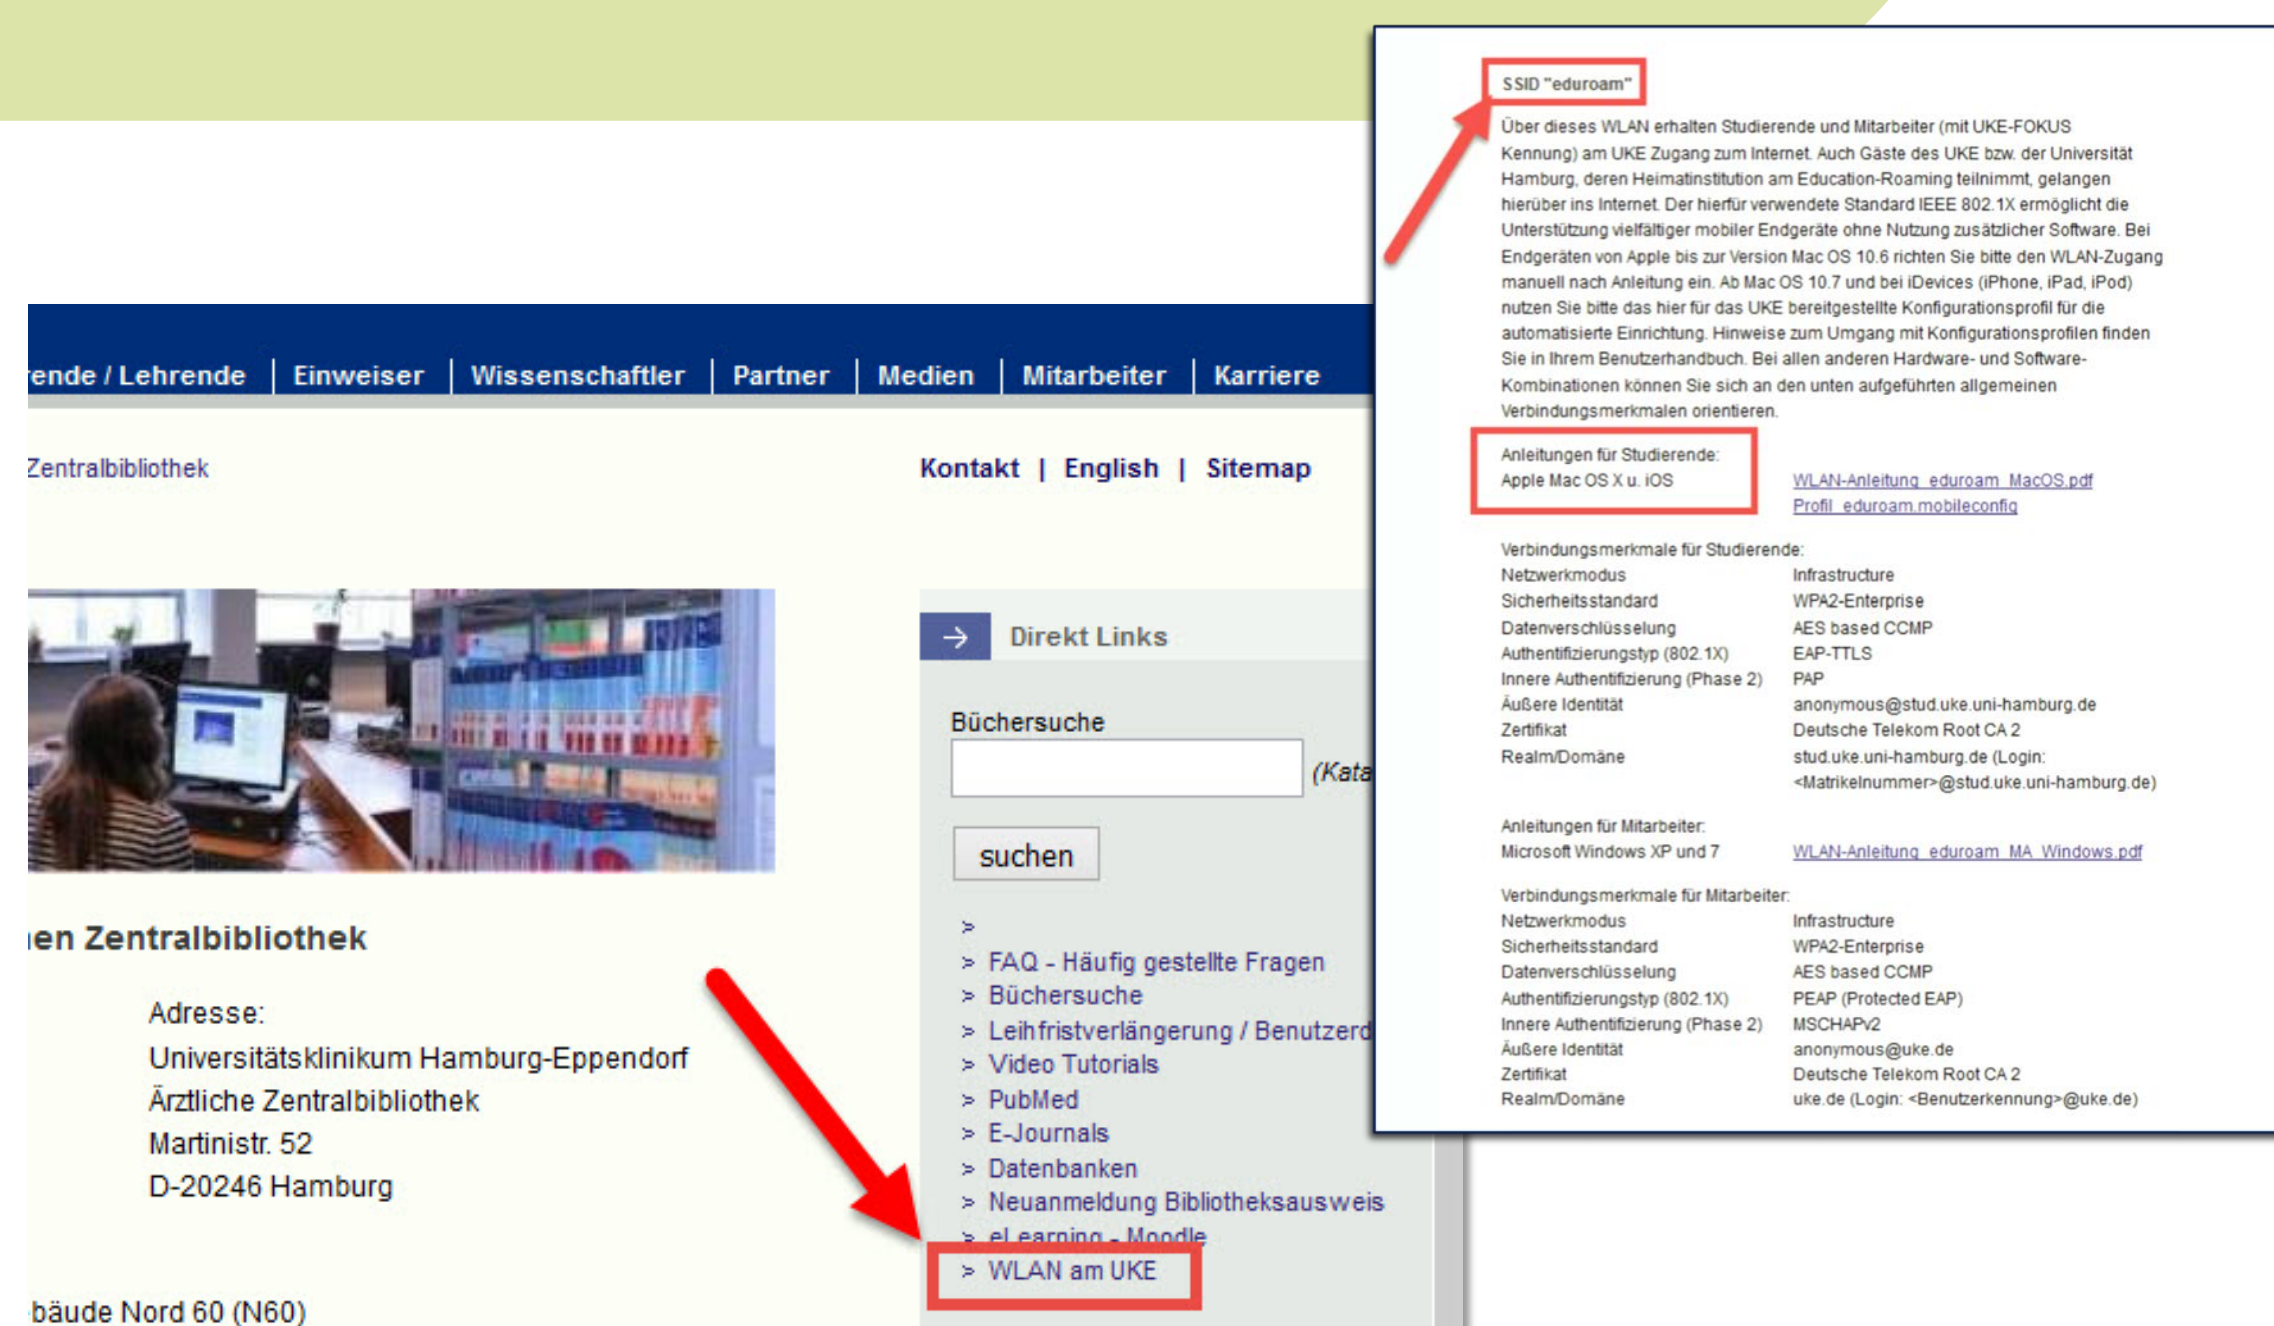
ende / Lehrende | Einweiser | Wissenschaftler | Partner | Medien | Mitarbeiter | Karriere

Zentralbibliothek

Kontakt | English | Sitemap

Direkt Links

Büchersuche

(Kata

suchen

>
> FAQ - Häufig gestellte Fragen
> Büchersuche
> Leihfristverlängerung / Benutzerd
> Video Tutorials
> PubMed
> E-Journals
> Datenbanken
> Neuanmeldung Bibliotheksausweis
> eLearning - Moodle
> WLAN am UKE

en Zentralbibliothek

Adresse:
Universitätsklinikum Hamburg-Eppendorf
Ärztliche Zentralbibliothek
Martinistr. 52
D-20246 Hamburg

bäude Nord 60 (N60)

SSID "eduroam"

Über dieses WLAN erhalten Studierende und Mitarbeiter (mit UKE-FOKUS Kennung) am UKE Zugang zum Internet. Auch Gäste des UKE bzw. der Universität Hamburg, deren Heimatinstitution am Education-Roaming teilnimmt, gelangen hierüber ins Internet. Der hierfür verwendete Standard IEEE 802.1X ermöglicht die Unterstützung vielfältiger mobiler Endgeräte ohne Nutzung zusätzlicher Software. Bei Endgeräten von Apple bis zur Version Mac OS 10.6 richten Sie bitte den WLAN-Zugang manuell nach Anleitung ein. Ab Mac OS 10.7 und bei iDevices (iPhone, iPad, iPod) nutzen Sie bitte das hier für das UKE bereitgestellte Konfigurationsprofil für die automatisierte Einrichtung. Hinweise zum Umgang mit Konfigurationsprofilen finden Sie in Ihrem Benutzerhandbuch. Bei allen anderen Hardware- und Software-Kombinationen können Sie sich an den unten aufgeführten allgemeinen Verbindungsmerkmalen orientieren.

Anleitungen für Studierende:
Apple Mac OS X u. iOS

WLAN-Anleitung_eduroam_MacOS.pdf
Profil_eduroam.mobileconfig

Verbindungsmerkmale für Studierende:

| | |
|---|---|
| Netzwerkmodus | Infrastructure |
| Sicherheitsstandard | WPA2-Enterprise |
| Datenverschlüsselung | AES based CCMP |
| Authentifizierungstyp (802.1X) | EAP-TTLS |
| Innere Authentifizierung (Phase 2) | PAP |
| Äußere Identität | anonymous@stud.uke.uni-hamburg.de |
| Zertifikat | Deutsche Telekom Root CA 2 |
| Realm/Domäne | stud.uke.uni-hamburg.de (Login: <Matrikelnummer>@stud.uke.uni-hamburg.de) |

Anleitungen für Mitarbeiter:
Microsoft Windows XP und 7 WLAN-Anleitung_eduroam_MA_Windows.pdf

Verbindungsmerkmale für Mitarbeiter:

| | |
|---|---|
| Netzwerkmodus | Infrastructure |
| Sicherheitsstandard | WPA2-Enterprise |
| Datenverschlüsselung | AES based CCMP |
| Authentifizierungstyp (802.1X) | PEAP (Protected EAP) |
| Innere Authentifizierung (Phase 2) | MSCHAPv2 |
| Äußere Identität | anonymous@uke.de |
| Zertifikat | Deutsche Telekom Root CA 2 |
| Realm/Domäne | uke.de (Login: <Benutzerkennung>@uke.de) |